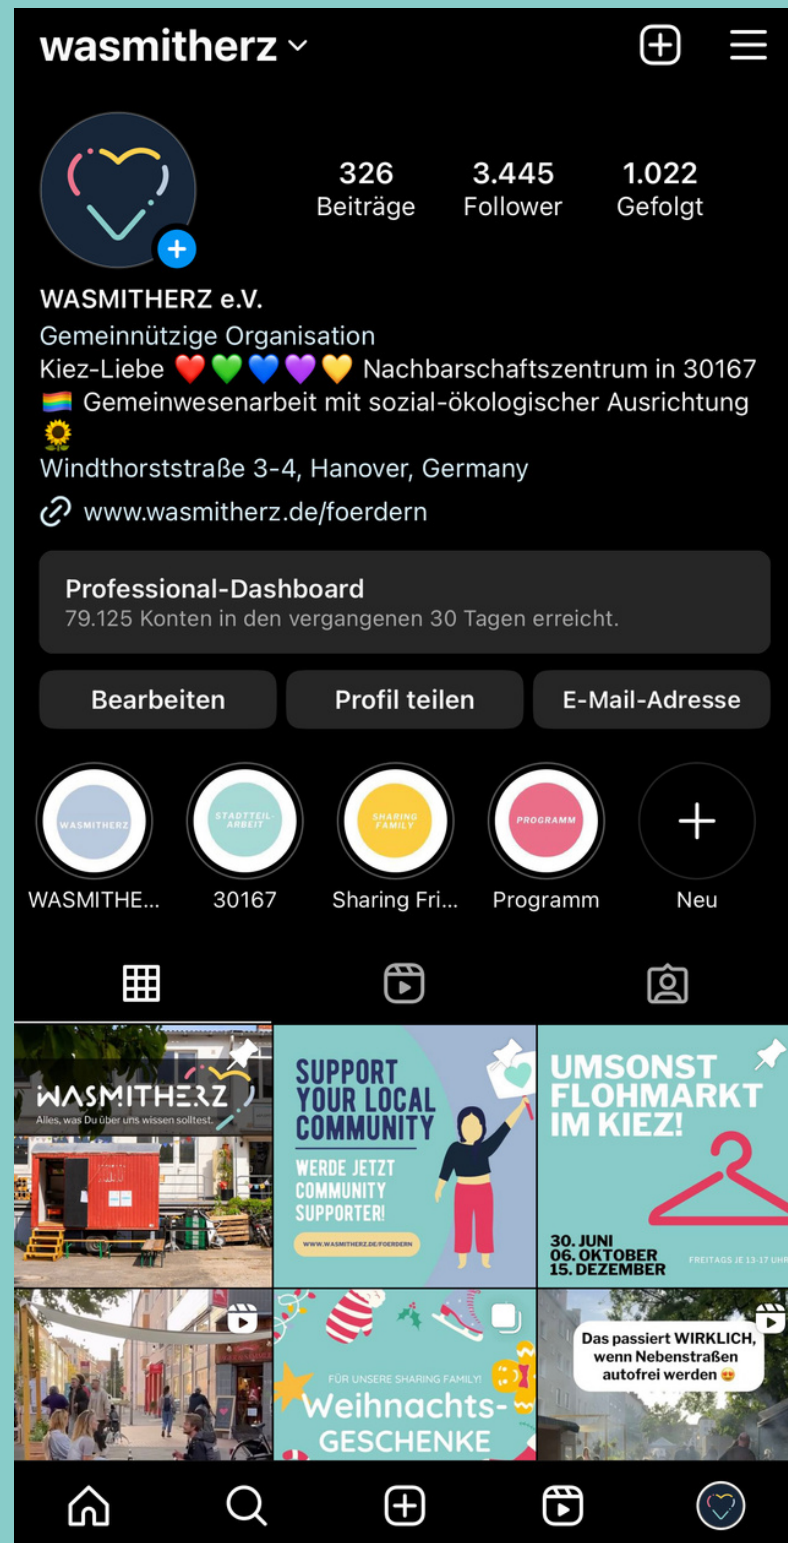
wasmitherz

326 Beiträge
3.445 Follower
1.022 Gefolgt

WASMITHERZ e.V.
Gemeinnützige Organisation
Kiez-Liebe ❤️💚💙💜💛 Nachbarschaftszentrum in 30167 🏳️‍🌈 Gemeinwesenarbeit mit sozial-ökologischer Ausrichtung 🌻
Windthorststraße 3-4, Hanover, Germany
www.wasmitherz.de/foerdern

Professional-Dashboard
79.125 Konten in den vergangenen 30 Tagen erreicht.

Bearbeiten
Profil teilen
E-Mail-Adresse

WASMITHERZ
WASMITHE...
STADTTEIL-ARBEIT
30167
SHARING FAMILY
Sharing Fri...
PROGRAMM
Programm
Neu

WASMITHERZ
Alles, was Du über uns wissen solltest.

SUPPORT YOUR LOCAL COMMUNITY
WERDE JETZT COMMUNITY SUPPORTER!
WWW.WASMITHERZ.DE/FOERDERN

UMSONST FLOHMARKT IM KIEZ!
30. JUNI
06. OKTOBER
15. DEZEMBER
FREITAGS JE 13-17 UHR

FÜR UNSERE SHARING FAMILY!
Weihnachts-GESCHENKE

Das passiert WIRKLICH, wenn Nebenstraßen autofrei werden 😍